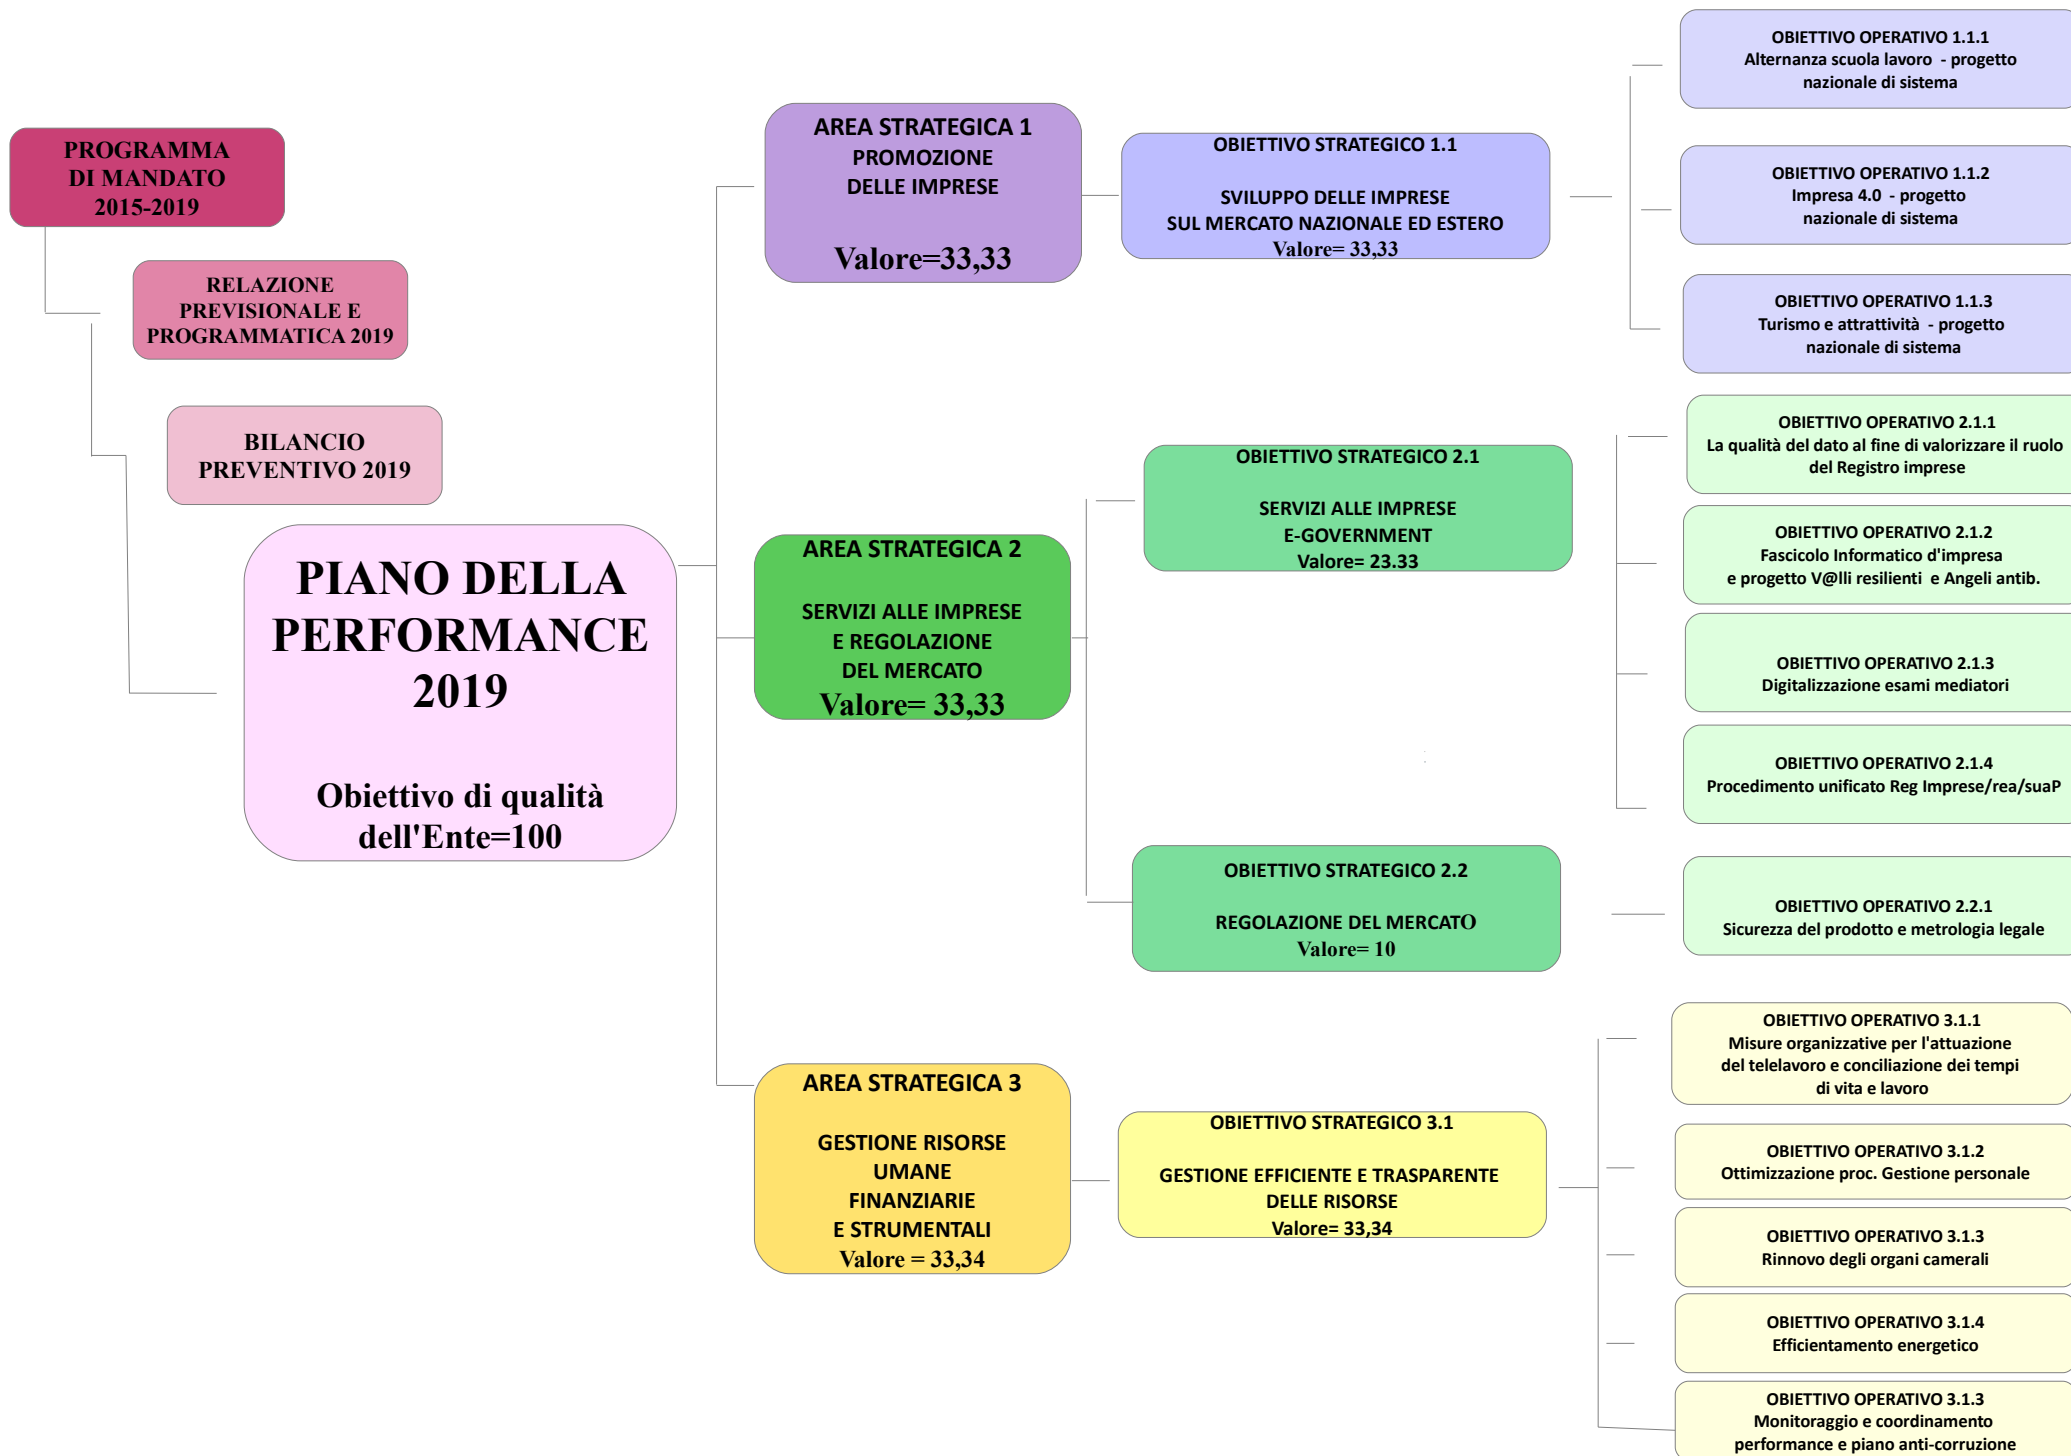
PROGRAMMA DI MANDATO 2015-2019

RELAZIONE PREVISIONALE E PROGRAMMATICA 2019

BILANCIO PREVENTIVO 2019

PIANO DELLA PERFORMANCE 2019

Obiettivo di qualità dell'Ente=100

AREA STRATEGICA 1
PROMOZIONE DELLE IMPRESE
Valore=33,33

OBIETTIVO STRATEGICO 1.1
SVILUPPO DELLE IMPRESE SUL MERCATO NAZIONALE ED ESTERO
Valore= 33,33

OBIETTIVO OPERATIVO 1.1.1
Alternanza scuola lavoro - progetto nazionale di sistema

OBIETTIVO OPERATIVO 1.1.2
Impresa 4.0 - progetto nazionale di sistema

OBIETTIVO OPERATIVO 1.1.3
Turismo e attrattività - progetto nazionale di sistema

AREA STRATEGICA 2
SERVIZI ALLE IMPRESE E REGOLAZIONE DEL MERCATO
Valore= 33,33

OBIETTIVO STRATEGICO 2.1
SERVIZI ALLE IMPRESE E-GOVERNMENT
Valore= 23.33

OBIETTIVO OPERATIVO 2.1.1
La qualità del dato al fine di valorizzare il ruolo del Registro imprese

OBIETTIVO OPERATIVO 2.1.2
Fascicolo Informatico d'impresa e progetto V@lli resilienti e Angeli antib.

OBIETTIVO OPERATIVO 2.1.3
Digitalizzazione esami mediatori

OBIETTIVO OPERATIVO 2.1.4
Procedimento unificato Reg Imprese/rea/suaP

OBIETTIVO STRATEGICO 2.2
REGOLAZIONE DEL MERCATO
Valore= 10

OBIETTIVO OPERATIVO 2.2.1
Sicurezza del prodotto e metrologia legale

AREA STRATEGICA 3
GESTIONE RISORSE UMANE FINANZIARIE E STRUMENTALI
Valore = 33,34

OBIETTIVO STRATEGICO 3.1
GESTIONE EFFICIENTE E TRASPARENTE DELLE RISORSE
Valore= 33,34

OBIETTIVO OPERATIVO 3.1.1
Misure organizzative per l'attuazione del telelavoro e conciliazione dei tempi di vita e lavoro

OBIETTIVO OPERATIVO 3.1.2
Ottimizzazione proc. Gestione personale

OBIETTIVO OPERATIVO 3.1.3
Rinnovo degli organi camerali

OBIETTIVO OPERATIVO 3.1.4
Efficientamento energetico

OBIETTIVO OPERATIVO 3.1.3
Monitoraggio e coordinamento performance e piano anti-corruzione